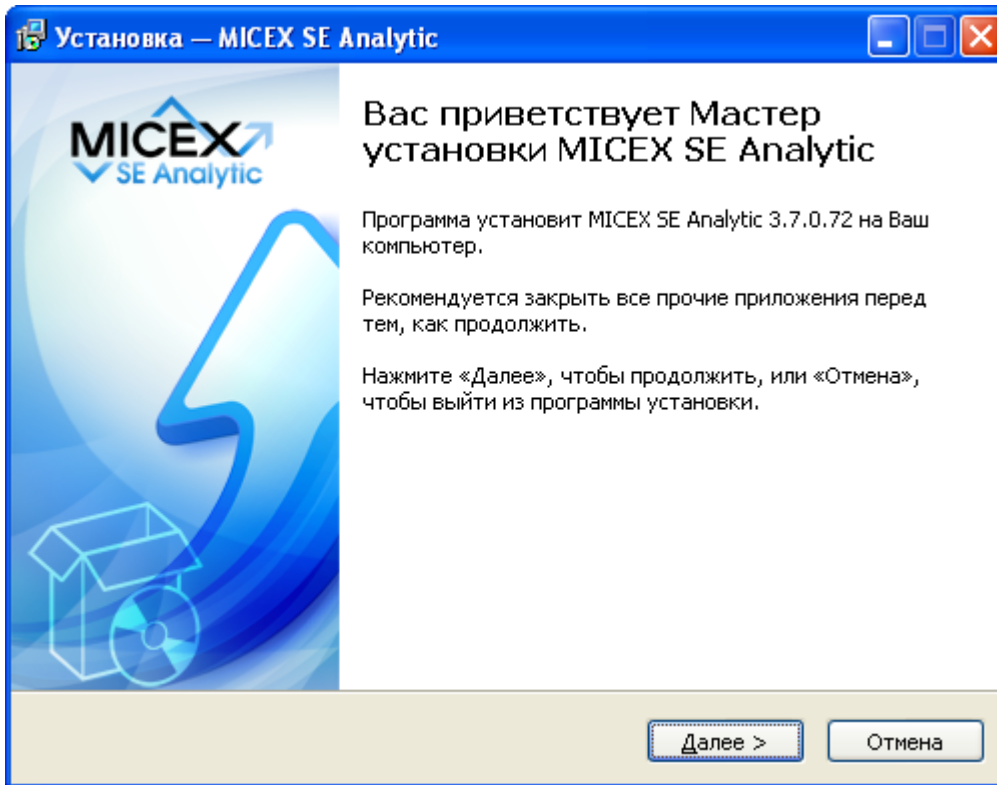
Установка — MICEX SE Analytic

MICEX
SE Analytic

Вас приветствует Мастер установки MICEX SE Analytic

Программа установит MICEX SE Analytic 3.7.0.72 на Ваш компьютер.

Рекомендуется закрыть все прочие приложения перед тем, как продолжить.

Нажмите «Далее», чтобы продолжить, или «Отмена», чтобы выйти из программы установки.

Далее >
Отмена